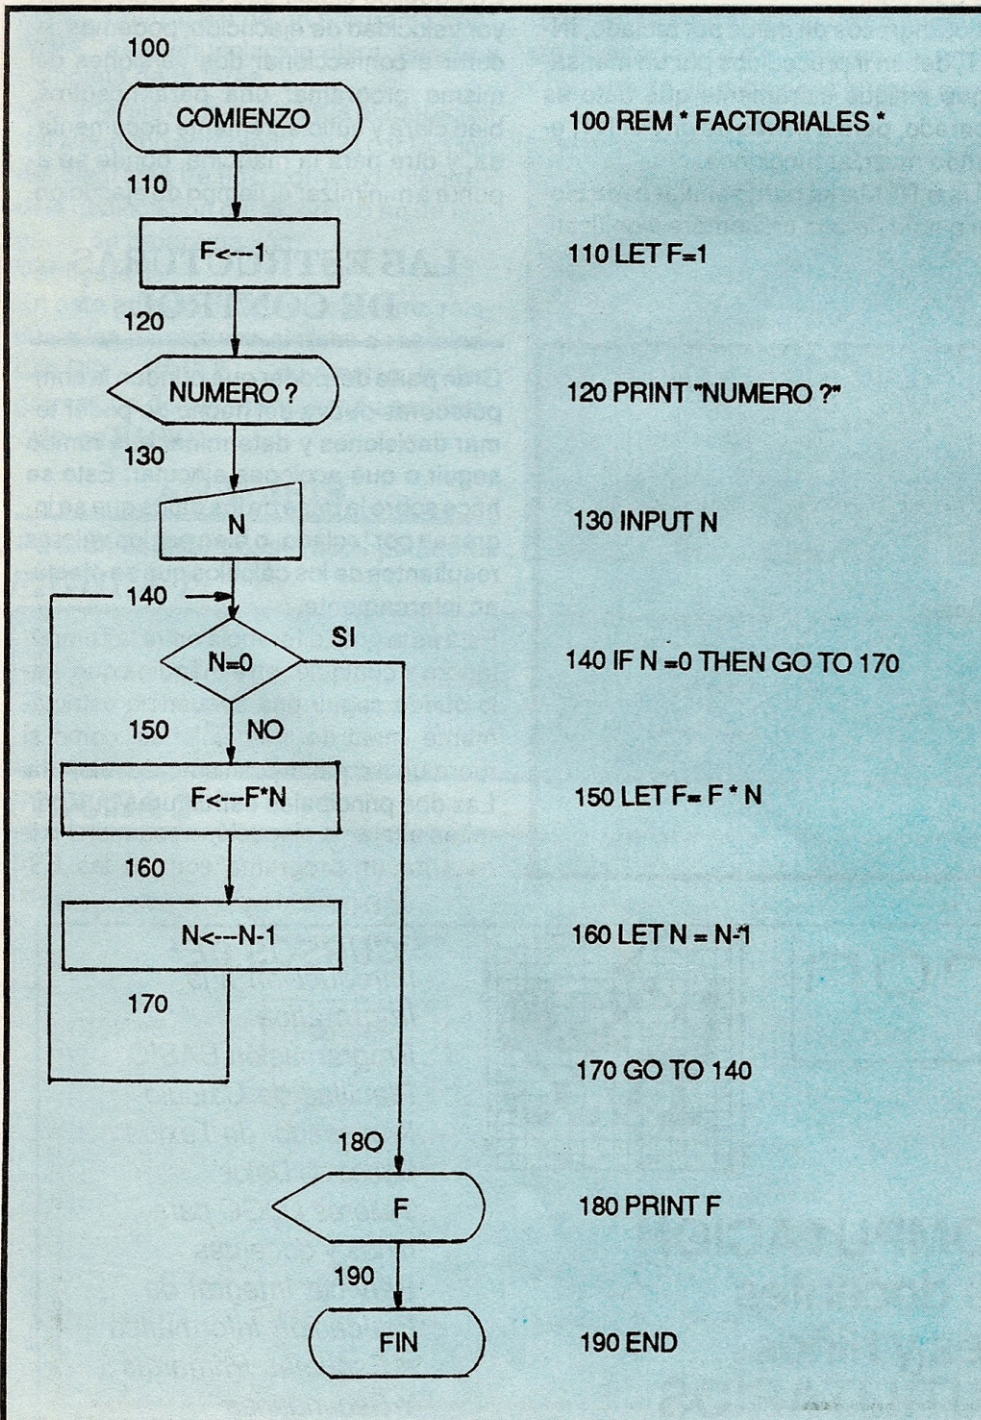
100

COMIENZO

110

F<---1

120

NUMERO ?

130

N

140

N=0

SI

150

NO

F<---F*N

160

N<---N-1

170

18O

F

190

FIN

100 REM * FACTORIALES *

110 LET F=1

120 PRINT "NUMERO ?"

130 INPUT N

140 IF N =0 THEN GO TO 170

150 LET F= F * N

160 LET N = N-1

170 GO TO 140

180 PRINT F

190 END